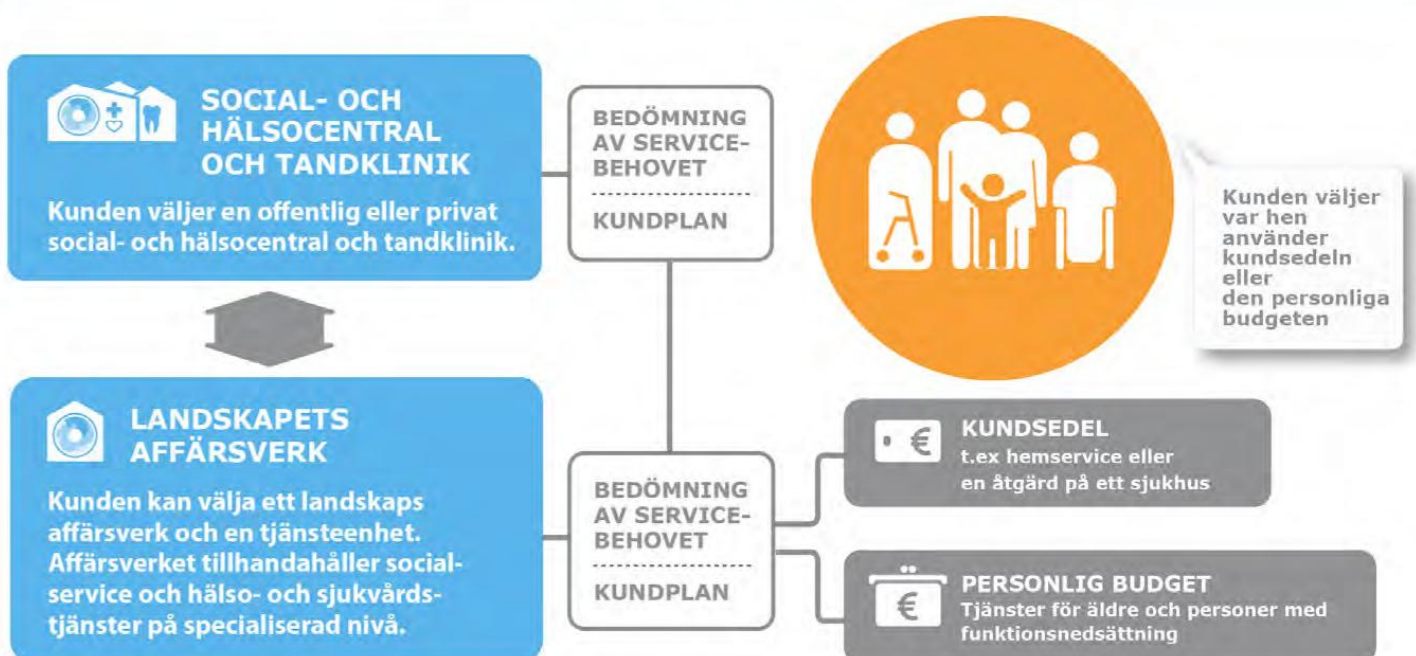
SOCIAL- OCH HÄLSOCENTRAL OCH TANDKLINIK

Kunden väljer en offentlig eller privat social- och hälsocentral och tandklinik.

BEDÖMNING AV SERVICEBEHOVET

KUNDPLAN

Kunden väljer var hen använder kundsedeln eller den personliga budgeten

LANDSKAPETS AFFÄRSVERK

Kunden kan välja ett landskaps affärsverk och en tjänsteenhet. Affärsverket tillhandahåller socialservice och hälso- och sjukvårdstjänster på specialiserad nivå.

BEDÖMNING AV SERVICEBEHOVET

KUNDPLAN

€

KUNDSEDEL
t.ex hemservice eller en åtgärd på ett sjukhus

€

PERSONLIG BUDGET
Tjänster för äldre och personer med funktionsnedsättning